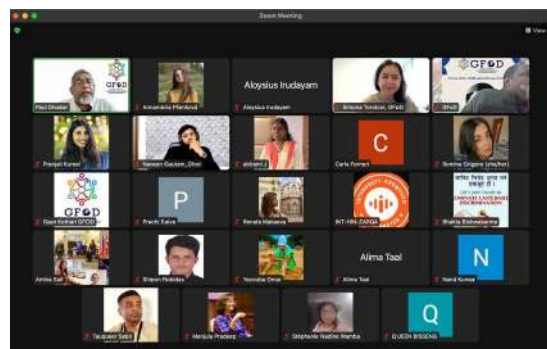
Zoom Meeting

View

GFoD

Paul Divakar

Annamaria Pfandlbauer

Aloysius Irudayam

Aloysius Irudayam

Simona Torotcoi, GFoD

GFoD

GFoD

Pranjali Kureel

Naveen Gautam_Dhol

abhiram j

C

Carla Fornari

Sunitha Grigsby (she/her)

GFoD

Gyan Kothari GFOD

P

Prachi Salve

Renata Makasova

INT-HIN-ZARQA

Bhakta Bishwakarma

Amina Sali

Shipon Rabidas

Yesenia Oman

Alima Taal

Alima Taal

N

Nand Kumar

Tauqueer Sabri

Manjula Pradeep

Stéphanie Nadine Wamba

Q

QUEEN BISSENG